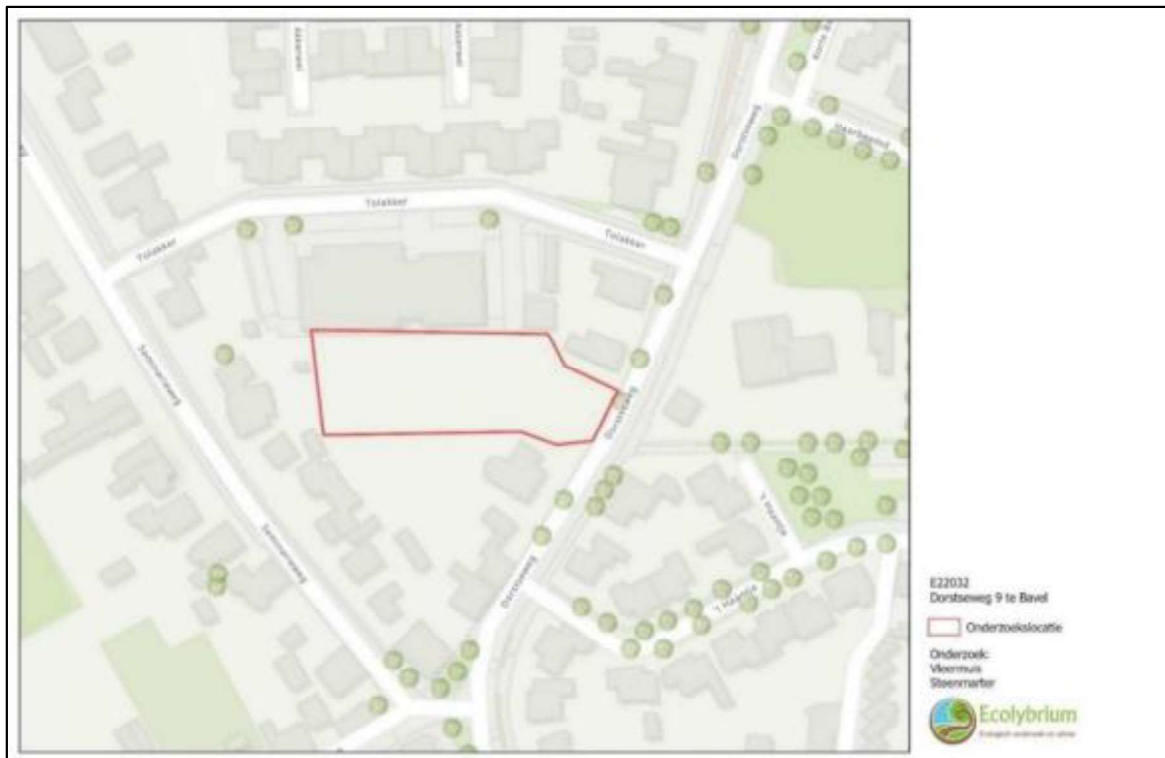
Tolakker
Tolakker
Tolakker
Seminarieweg
Seminarieweg
Dorstseweg
Dorstseweg
Dorstseweg
't Hasselt
't Hasselt

E22032
Dorstseweg 9 te Bavel

Onderzoekslocatie

Onderzoek:
Vleermuis
Steenmarter

Ecolybrium
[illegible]